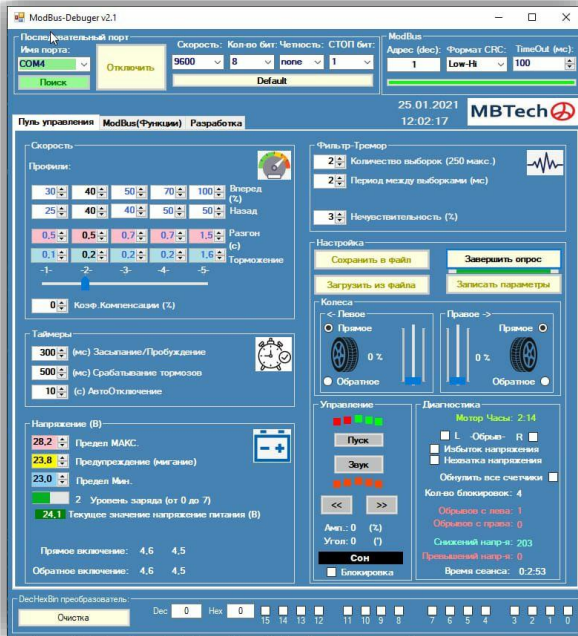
ModBus-Debuger v2.1

Последовательный порт
Имя порта:
COM4
Поиск
Отключить
Скорость:
9600
Кол-во бит:
8
Четность:
none
СТОП бит:
1
Default

ModBus
Адрес (dec):
1
Формат CRC:
Low-Hi
TimeOut (мс):
100

25.01.2021
12:02:17
MBTech

Пульт управления
ModBus(Функции)
Разработка

Скорость
Профили:
30 40 50 70 100 Вперед (%)
25 40 40 50 50 Назад
Разгон (с)
0,5 0,5 0,7 0,7 1,5
0,1 0,2 0,2 0,2 1,6 Торможение
-1- -2- -3- -4- -5-
0 Коэф.Компенсации (%)

Таймеры
300 (мс) Засыпание/Пробуждение
500 (мс) Срабатывание тормозов
10 (с) АвтоОтключение

Напряжение (В)
28,2 Предел МАКС.
23,8 Предупреждение (мигание)
23,0 Предел Мин.
2 Уровень заряда (от 0 до 7)
24,1 Текущее значение напряжение питания (В)

Прямое включение: 4,6 4,5
Обратное включение: 4,6 4,5

Фильтр-Тремор
2 Количество выборок (250 макс.)
2 Период между выборками (мс)
3 Нечувствительность (%)

Настройка
Сохранить в файл
Завершить опрос
Загрузить из файла
Записать параметры

Колеса
<- Левое
Прямое
0 %
Обратное
Правое ->
Прямое
0 %
Обратное

Управление
Пуск
Звук
<<
>>
Амп.: 0 (%)
Угол: 0 (°)
Сон
Блокировка

Диагностика
Мотор Часы: 2:14
L -Обрыв- R
Избыток напряжения
Нехватка напряжения
Обнулить все счетчики
Кол-во блокировок: 4
Обрывов с лева: 1
Обрывов с права: 0
Снижений напр-я: 203
Превышений напр-я: 0
Время сеанса: 0:2:53

DecHexBin преобразователь
Очистка
Dec 0
Hex 0
15 14 13 12 11 10 9 8 7 6 5 4 3 2 1 0